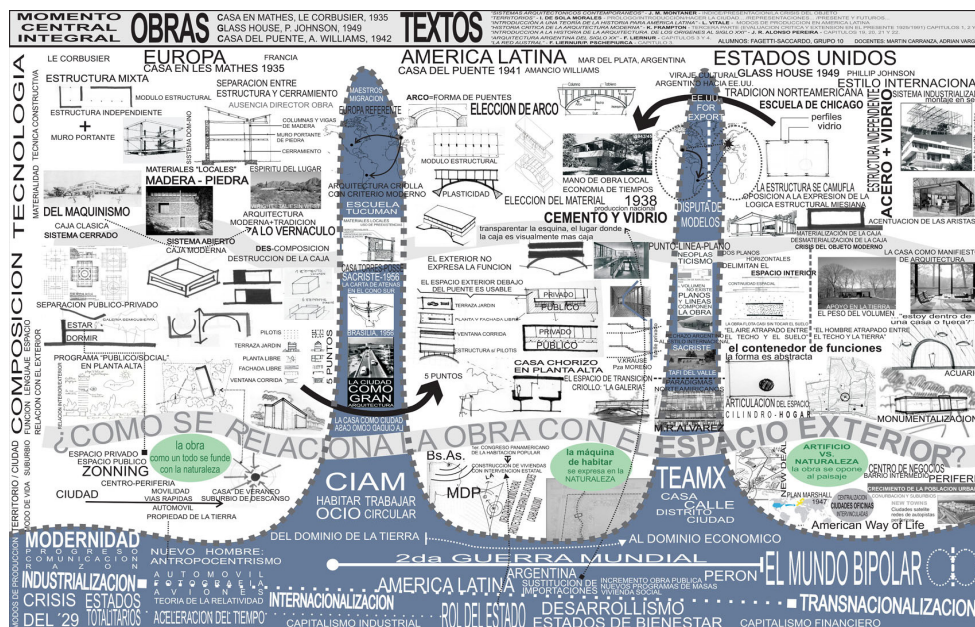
MOMENTO CENTRAL INTEGRAL

OBRAS

CASA EN MATHES, LE CORBUSIER, 1935
GLASS HOUSE, P. JOHNSON, 1949
CASA DEL PUENTE, A. WILLIAMS, 1942

TEXTOS

"SISTEMAS ARQUITECTONICOS CONTEMPORANEOS" - J. M. MONTANER
"TERRITORIOS" - I. DE SOLA MORALES
"INTRODUCCION A UNA TEORIA DE LA HISTORIA PARA AMERICA LATINA" - L. VITALE
"HISTORIA CRITICA DE LA ARQUITECTURA MODERNA" - K. FRAMPTON
"INTRODUCCION A LA HISTORIA DE LA ARQUITECTURA. DE LOS ORIGENES AL SIGLO XXI" - J. R. ALONSO PEREIRA
"ARQUITECTURA ARGENTINA DEL SIGLO XX" - F. LIERNUR
"LA RED AUSTRAL" - F. LIERNUR/P. PSCHEPIURCA

ALUMNOS: FAGETTI/SACCARDO, GRUPO 10   DOCENTES: MARTIN CARRANZA, ADRIAN VARG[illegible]

TECNOLOGIA
COMPOSICION
TERRITORIO / CIUDAD

EUROPA
LE CORBUSIER
FRANCIA
CASA EN LES MATHES 1935
ESTRUCTURA MIXTA
MODULO ESTRUCTURAL
ESTRUCTURA INDEPENDIENTE
+
MURO PORTANTE
SEPARACION ENTRE ESTRUCTURA Y CERRAMIENTO
AUSENCIA DIRECTOR OBRA
COLUMNAS Y VIGAS DE MADERA
MURO PORTANTE DE PIEDRA
CERRAMIENTO
ESPIRITU DEL LUGAR
MATERIALES "LOCALES"
MADERA - PIEDRA
DEL MAQUINISMO
CAJA CLASICA
SISTEMA CERRADO
ARQUITECTURA MODERNA+TRADICION
A LO VERNACULO
SISTEMA ABIERTO
CAJA MODERNA
DES-COMPOSICION
DESTRUCCION DE LA CAJA
SEPARACION PUBLICO-PRIVADO
ESTAR
DORMIR
PROGRAMA "PUBLICO/SOCIAL" EN PLANTA ALTA
PILOTIS
TERRAZA JARDIN
PLANTA LIBRE
FACHADA LIBRE
VENTANA CORRIDA
5 PUNTOS
ESPACIO PRIVADO
ESPACIO PUBLICO
ZONNING
CENTRO-PERIFERIA
la obra como un todo se funde con la naturaleza
CIUDAD
MOVILIDAD
VIAS RAPIDAS
AUTOMOVIL
CASA DE VERANEO
SUBURBIO DE DESCANSO
PROPIEDAD DE LA TIERRA

MAESTROS MIGRACION
EUROPA REFERENTE
ARQUITECTURA CRIOLLA CON CRITERIO MODERNO
ESCUELA TUCUMAN
CASA CURUTCHET
SACRISTE 1956
LA CARTA DE ATENAS EN EL CONO SUR
BRASILIA 1956
LA CIUDAD COMO GRAN ARQUITECTURA
LA CASA COMO CIUDAD

AMERICA LATINA
MAR DEL PLATA, ARGENTINA
CASA DEL PUENTE 1941 AMANCIO WILLIAMS
ARCO=FORMA DE PUENTES
ELECCION DE ARCO
MODULO ESTRUCTURAL
PLASTICIDAD
MANO DE OBRA LOCAL
ECONOMIA DE TIEMPOS
ELECCION DEL MATERIAL 1938
produccion nacional
CEMENTO Y VIDRIO
transparentar la esquina, el lugar donde la caja es visualmente mas caja
EL EXTERIOR NO EXPRESA LA FUNCION
EL ESPACIO EXTERIOR DEBAJO DEL PUENTE ES USABLE
TERRAZA JARDIN
PLANTA Y FACHADA LIBRE
VENTANA CORRIDA
ESTRUCTURA si PILOTIS
PRIVADO
PUBLICO
PRIVADO
PUBLICO
5 PUNTOS
CASA CHORIZO EN PLANTA ALTA
EL ESPACIO DE TRANSICION CRIOLLO "LA GALERIA"
V.KRAUSE
Pza MORENO

ESTADOS UNIDOS
VIRAJE CULTURAL ARGENTINA HACIA EE.UU.
GLASS HOUSE 1949
PHILLIP JOHNSON
ESTILO INTERNACIONAL
TRADICION NORTEAMERICANA
SISTEMA INDUSTRIALIZADO montaje en se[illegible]
ESCUELA DE CHICAGO
perfiles vidrio
EE.UU. FOR EXPORT
ESTRUCTURA INDEPENDIENTE
ACERO + VIDRIO
LA ESTRUCTURA SE CAMUFLA
OPOSICION A LA EXPRESION DE LA LOGICA ESTRUCTURAL MIESIANA
ACENTUACION DE LAS ARISTAS
DISPUTA DE MODELOS
PUNTO-LINEA-PLANO
NEOPLASTICISMO
DOS PLANOS HORIZONTALES DELIMITAN EL ESPACIO INTERIOR
MATERIALIZACION DE LA CAJA
DESMATERIALIZACION DE LA CAJA
CRISIS DEL OBJETO MODERNO
LA CASA COMO MANIFIEST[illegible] DE ARQUITECTURA
PLANOS + LINEAS
LA OBRA
APOYO EN LA TIERRA
EL PESO DEL VOLUMEN
"estoy dentro de una casa o fuera?"
"EL HOMBRE ATRAPADO ENTRE EL TECHO Y LA TIERRA"
EL AIRE ATRAPADO ENTRE EL TECHO Y EL SUELO
el contenedor de funciones
la forma es abstracta
SACRISTE
TAFI DEL VALLE
ARTICULACION DEL ESPACIO
CILINDRO-HOGAR
ACUARI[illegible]
MONUMENTALIZACION
M. R. ALVAREZ

¿COMO SE RELACIONA LA OBRA CON EL ESPACIO EXTERIOR?

CIAM
HABITAR TRABAJAR OCIO CIRCULAR
Bs.As.
1er CONGRESO PANAMERICANO DE LA HABITACION POPULAR
CONSTRUCCION DE VIVIENDAS CON INTERVENCION ESTATAL
MDP
la máquina de habitar se expresa en la NATURALEZA
TEAMX
CASA CALLE DISTRITO CIUDAD
ARTIFICIO VS. NATURALEZA
la obra se opone al paisaje
CENTRO DE NEGOCIOS
CRECIMIENTO DE LA POBLACION URBANA
PERIFERIA
PLAN MARSHALL 1947
CIUDADES OFICINAS
American Way of Life

MODERNIDAD
PROGRESO
COMUNICACION
RAZON
NUEVO HOMBRE: ANTROPOCENTRISMO
DEL DOMINIO DE LA TIERRA
AL DOMINIO ECONOMICO
2da GUERRA MUNDIAL
EL MUNDO BIPOLAR
INDUSTRIALIZACION
AUTOMOVIL
AVIONES
TEORIA DE LA RELATIVIDAD
ACELERACION DEL TIEMPO
CRISIS DEL '29
ESTADOS TOTALITARIOS
INTERNACIONALIZACION
CAPITALISMO INDUSTRIAL
AMERICA LATINA
ARGENTINA
SUSTITUCION DE IMPORTACIONES
ROL DEL ESTADO
INCREMENTO OBRA PUBLICA
NUEVOS PROGRAMAS DE MASAS
VIVIENDA SOCIAL
DESARROLLISMO
ESTADOS DE BIENESTAR
PERON
TRANSNACIONALIZACION
CAPITALISMO FINANCIERO
MODOS DE PRODUCCION